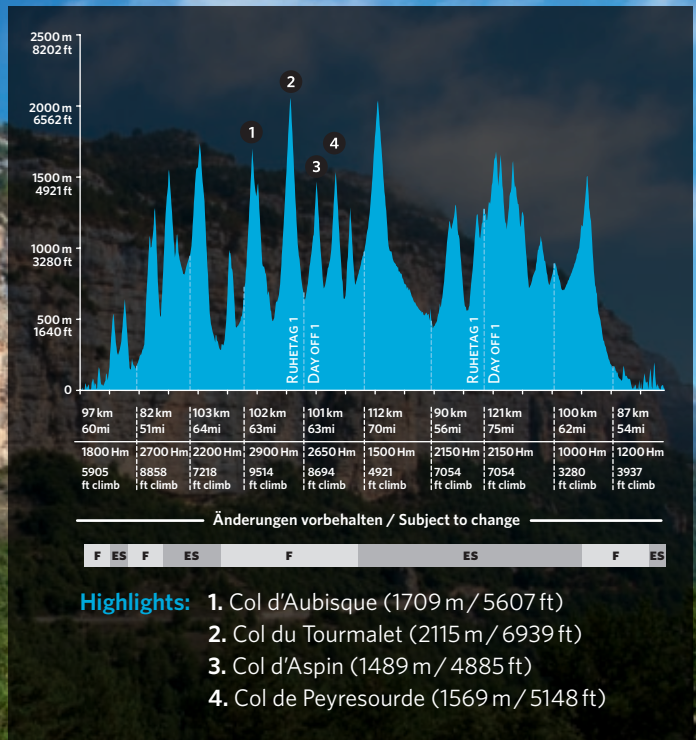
2500 m
8202 ft

2000 m
6562 ft

1500 m
4921 ft

1000 m
3280 ft

500 m
1640 ft

0

1
2
3
4

RUHETAG 1
DAY OFF 1

RUHETAG 1
DAY OFF 1

| 97 km 60 mi | 82 km 51 mi | 103 km 64 mi | 102 km 63 mi | 101 km 63 mi | 112 km 70 mi | 90 km 56 mi | 121 km 75 mi | 100 km 62 mi | 87 km 54 mi |
|---|---|---|---|---|---|---|---|---|---|
| 1800 Hm | 2700 Hm | 2200 Hm | 2900 Hm | 2650 Hm | 1500 Hm | 2150 Hm | 2150 Hm | 1000 Hm | 1200 Hm |
| 5905 ft climb | 8858 ft climb | 7218 ft climb | 9514 ft climb | 8694 ft climb | 4921 ft climb | 7054 ft climb | 7054 ft climb | 3280 ft climb | 3937 ft climb |

Änderungen vorbehalten / Subject to change

F ES F ES F ES F ES

Highlights: 1. Col d'Aubisque (1709 m / 5607 ft)
2. Col du Tourmalet (2115 m / 6939 ft)
3. Col d'Aspin (1489 m / 4885 ft)
4. Col de Peyresourde (1569 m / 5148 ft)